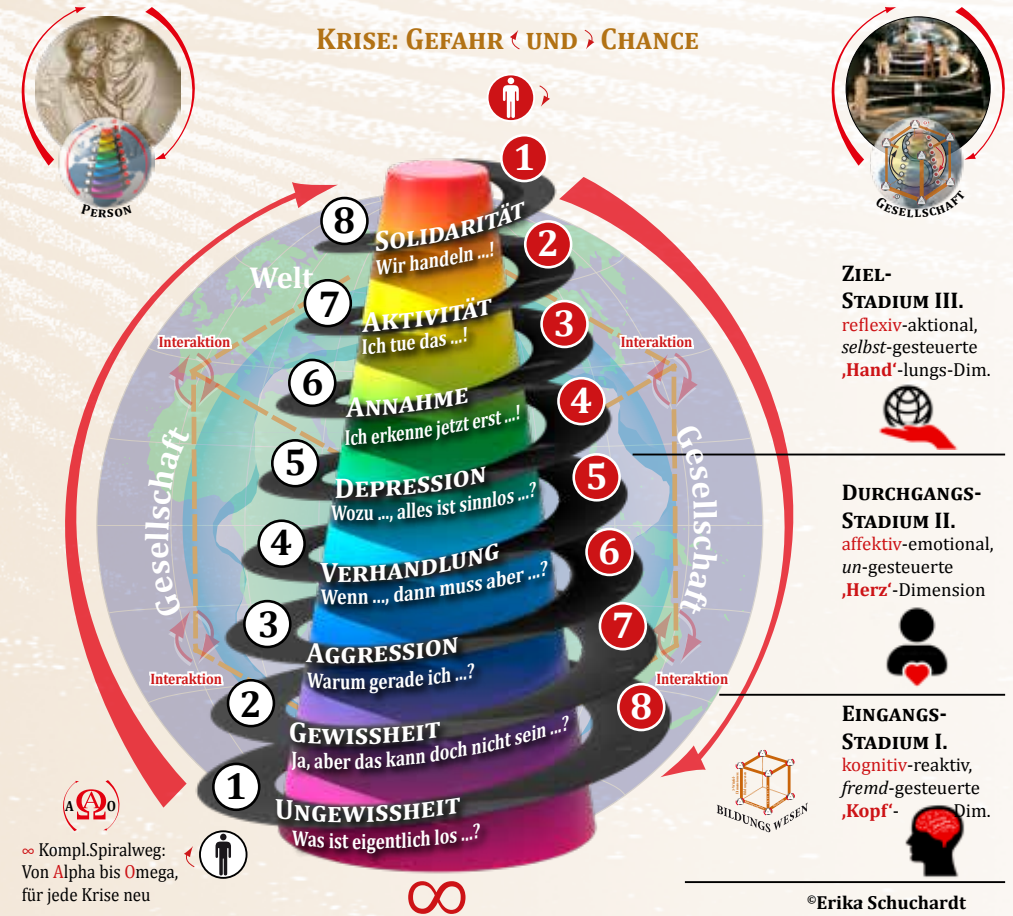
KRISE: GEFAHR UND CHANCE

PERSON

GESELLSCHAFT

1

8
SOLIDARITÄT
Wir handeln ...!

2

Welt

7
AKTIVITÄT
Ich tue das ...!

3

Interaktion

Interaktion

6
ANNAHME
Ich erkenne jetzt erst ...!

4

5
DEPRESSION
Wozu ..., alles ist sinnlos ...?

5

4
VERHANDLUNG
Wenn ..., dann muss aber ...?

6

3
AGGRESSION
Warum gerade ich ...?

7

Interaktion

Interaktion

2
GEWISSHEIT
Ja, aber das kann doch nicht sein ...?

8

1
UNGEWISSHEIT
Was ist eigentlich los ...?

Gesellschaft

Gesellschaft

ZIEL-
STADIUM III.
reflexiv-aktional,
selbst-gesteuerte
‚Hand'-lungs-Dim.

DURCHGANGS-
STADIUM II.
affektiv-emotional,
un-gesteuerte
‚Herz'-Dimension

EINGANGS-
STADIUM I.
kognitiv-reaktiv,
fremd-gesteuerte
‚Kopf'- Dim.

BILDUNGS WESEN

A Ω O

∞ Kompl.Spiralweg:
Von Alpha bis Omega,
für jede Krise neu

∞

©Erika Schuchardt